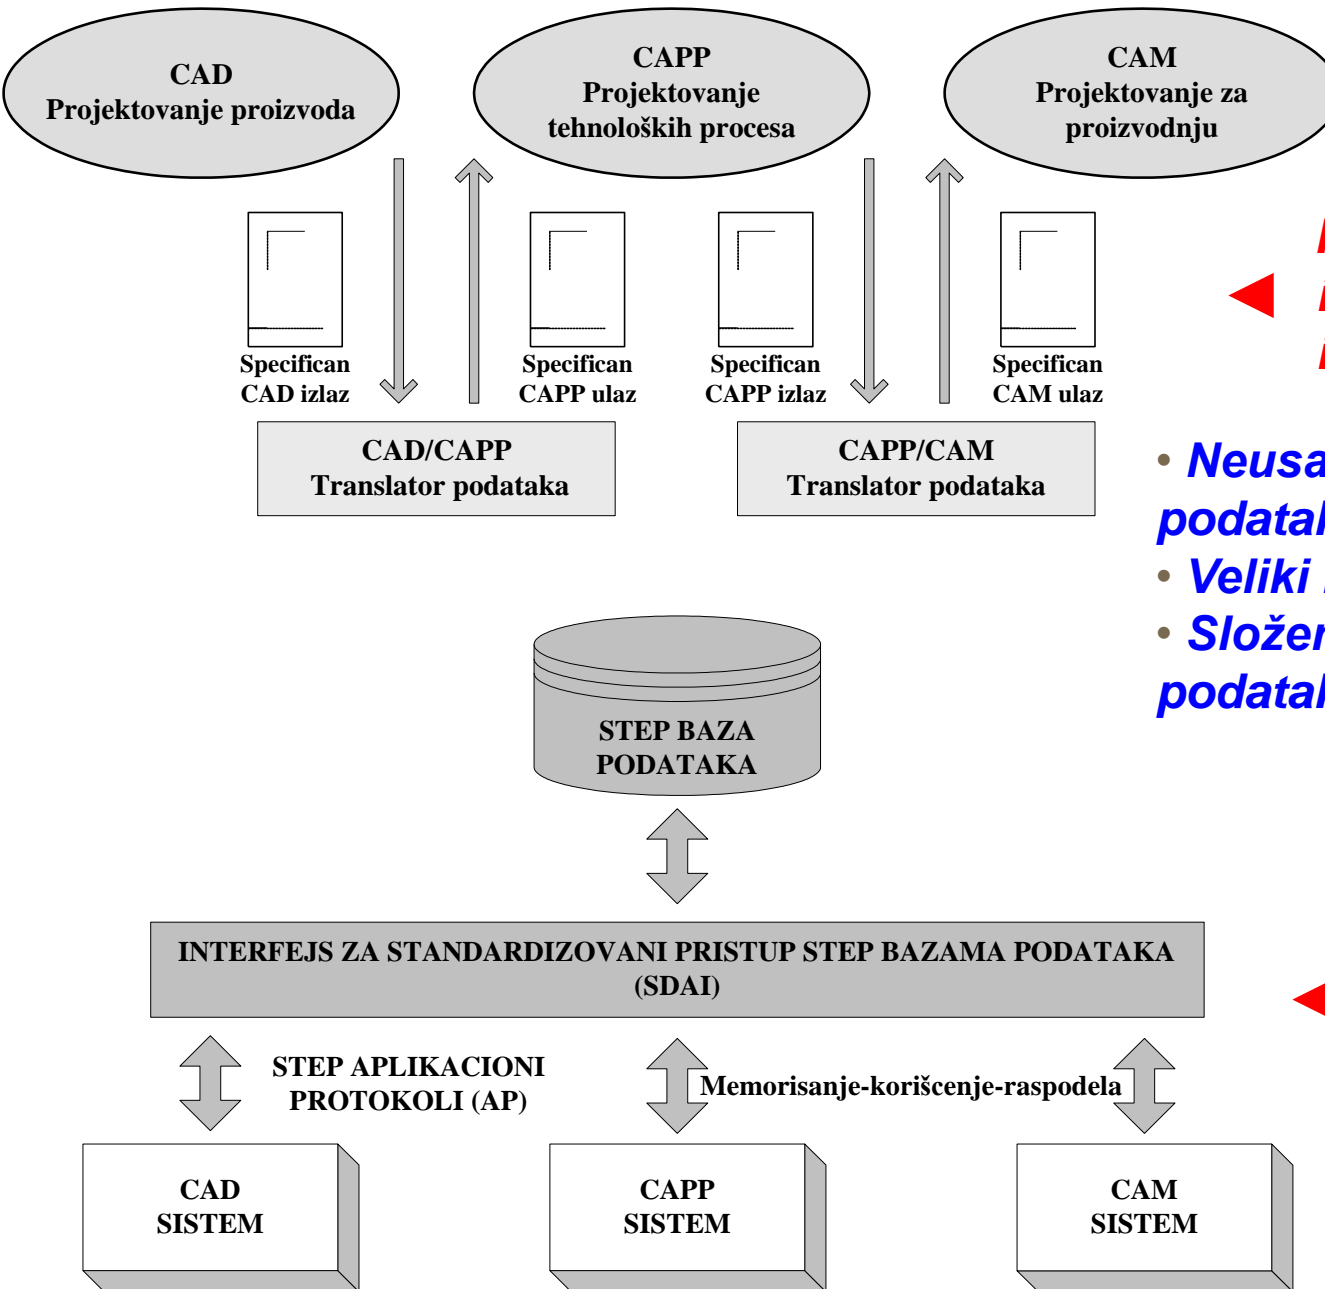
CAD
Projektovanje proizvoda

CAPP
Projektovanje
tehnoloških procesa

CAM
Projektovanje za
proizvodnju

Specifican
CAD izlaz

Specifican
CAPP ulaz

Specifican
CAPP izlaz

Specifican
CAM ulaz

CAD/CAPP
Translator podataka

CAPP/CAM
Translator podataka

• Neusa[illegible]
podata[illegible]
• Veliki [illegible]
• Složer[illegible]
podata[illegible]

STEP BAZA
PODATAKA

INTERFEJS ZA STANDARDIZOVANI PRISTUP STEP BAZAMA PODATAKA
(SDAI)

STEP APLIKACIONI
PROTOKOLI (AP)

Memorisanje-korišcenje-raspodela

CAD
SISTEM

CAPP
SISTEM

CAM
SISTEM